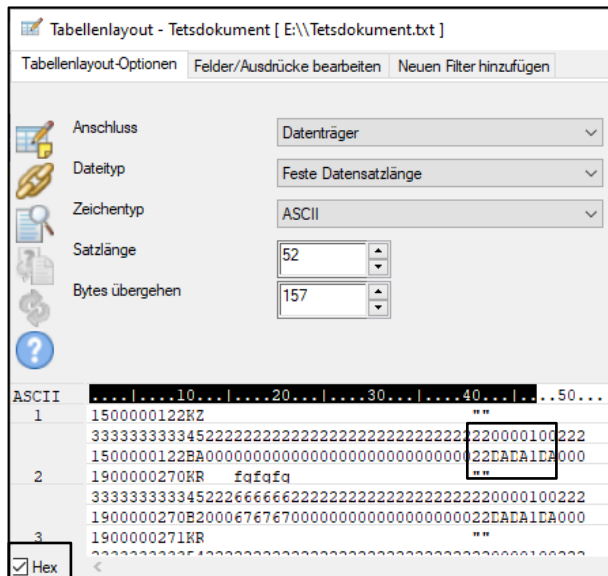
Tabellenlayout - Tetsdokument [ E:\\Tetsdokument.txt ]

Tabellenlayout-Optionen | Felder/Ausdrücke bearbeiten | Neuen Filter hinzufügen

Anschluss | Datenträger
Dateityp | Feste Datensatzlänge
Zeichentyp | ASCII
Satzlänge | 52
Bytes übergehen | 157

ASCII ....|....10...|....20...|....30...|....40...|....50...
1 1500000122KZ ""
3333333333452222222222222222222222222222220000100222
1500000122BA0000000000000000000000000000022DADA1DA000
2 1900000270KR fgfgfg ""
3333333333452226666662222222222222222222220000100222
1900000270B2000676767000000000000000000022DADA1DA000
3 1900000271KR ""
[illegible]

Hex